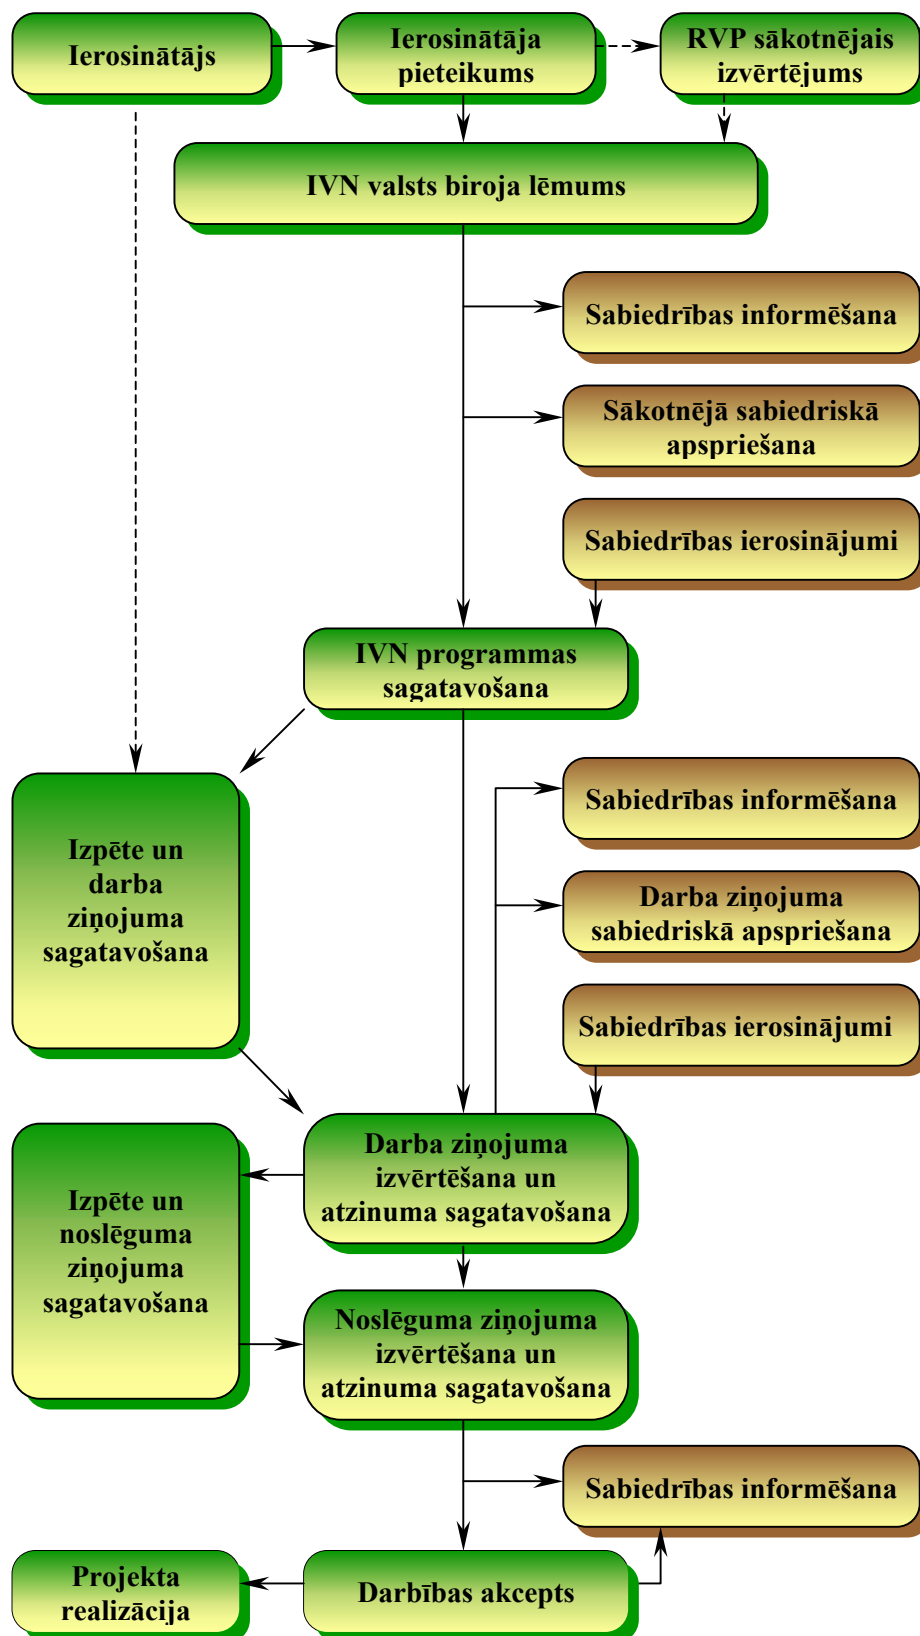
Ierosinātājs

Ierosinātāja pieteikums

RVP sākotnējais izvērtējums

IVN valsts biroja lēmums

Sabiedrības informēšana

Sākotnējā sabiedriskā apspriešana

Sabiedrības ierosinājumi

IVN programmas sagatavošana

Izpēte un darba ziņojuma sagatavošana

Sabiedrības informēšana

Darba ziņojuma sabiedriskā apspriešana

Sabiedrības ierosinājumi

Darba ziņojuma izvērtēšana un atzinuma sagatavošana

Izpēte un noslēguma ziņojuma sagatavošana

Noslēguma ziņojuma izvērtēšana un atzinuma sagatavošana

Sabiedrības informēšana

Projekta realizācija

Darbības akcepts